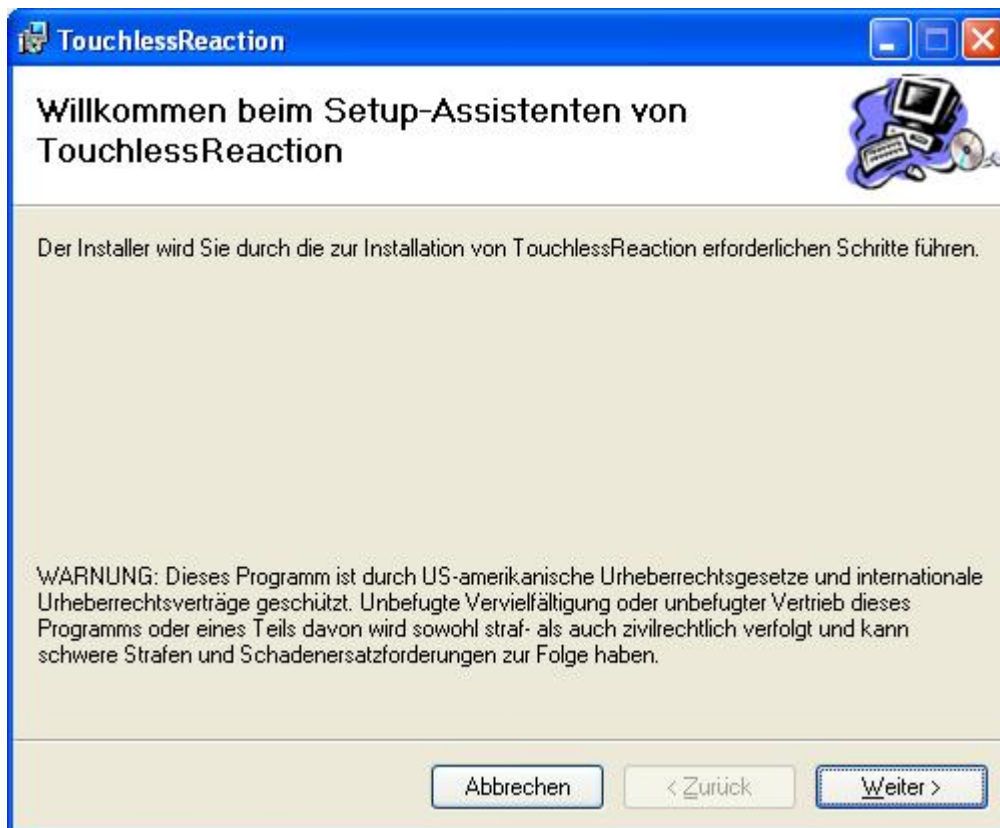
TouchlessReaction

Willkommen beim Setup-Assistenten von TouchlessReaction

Der Installer wird Sie durch die zur Installation von TouchlessReaction erforderlichen Schritte führen.

WARNUNG: Dieses Programm ist durch US-amerikanische Urheberrechtsgesetze und internationale Urheberrechtsverträge geschützt. Unbefugte Vervielfältigung oder unbefugter Vertrieb dieses Programms oder eines Teils davon wird sowohl straf- als auch zivilrechtlich verfolgt und kann schwere Strafen und Schadenersatzforderungen zur Folge haben.

Abbrechen

< Zurück

Weiter >